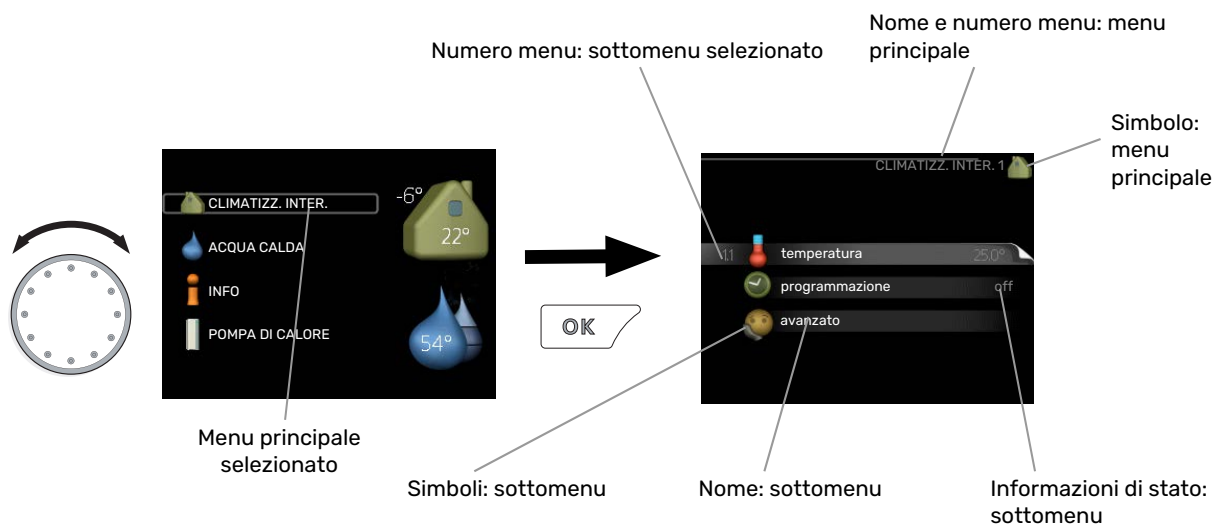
Nome e numero menu: menu principale

Numero menu: sottomenu selezionato

Simbolo: menu principale

CLIMATIZZ. INTER.

-6°

22°

ACQUA CALDA

INFO

POMPA DI CALORE

54°

OK

CLIMATIZZ. INTER. 1

1.1 temperatura 25.0°

programmazione off

avanzato

Menu principale selezionato

Simboli: sottomenu

Nome: sottomenu

Informazioni di stato: sottomenu